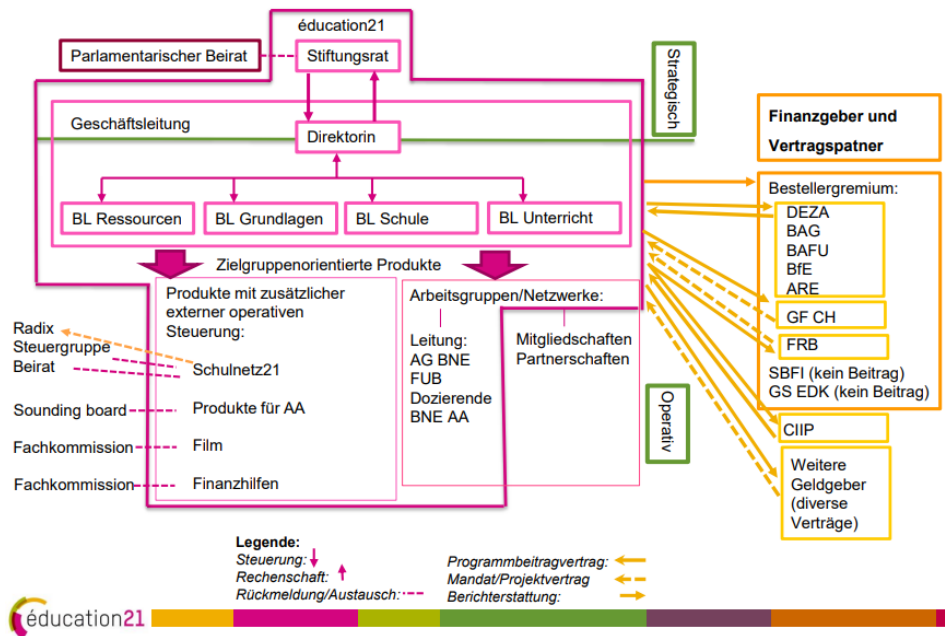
éducation21

Parlamentarischer Beirat

Stiftungsrat

Strategisch

Geschäftsleitung

Direktorin

BL Ressourcen

BL Grundlagen

BL Schule

BL Unterricht

Zielgruppenorientierte Produkte

Produkte mit zusätzlicher externer operativen Steuerung:

Radix

Steuergruppe

Beirat

Schulnetz21

Sounding board

Produkte für AA

Fachkommission

Film

Fachkommission

Finanzhilfen

Arbeitsgruppen/Netzwerke:

Leitung:
AG BNE
FUB
Dozierende
BNE AA

Mitgliedschaften
Partnerschaften

Operativ

Finanzgeber und Vertragspatner

Bestellergremium:

DEZA
BAG
BAFU
BfE
ARE

GF CH

FRB

SBFI (kein Beitrag)
GS EDK (kein Beitrag)

CIIP

Weitere Geldgeber (diverse Verträge)

Legende:
Steuerung:
Rechenschaft:
Rückmeldung/Austausch:

Programmbeitragvertrag:
Mandat/Projektvertrag
Berichterstattung:

éducation21